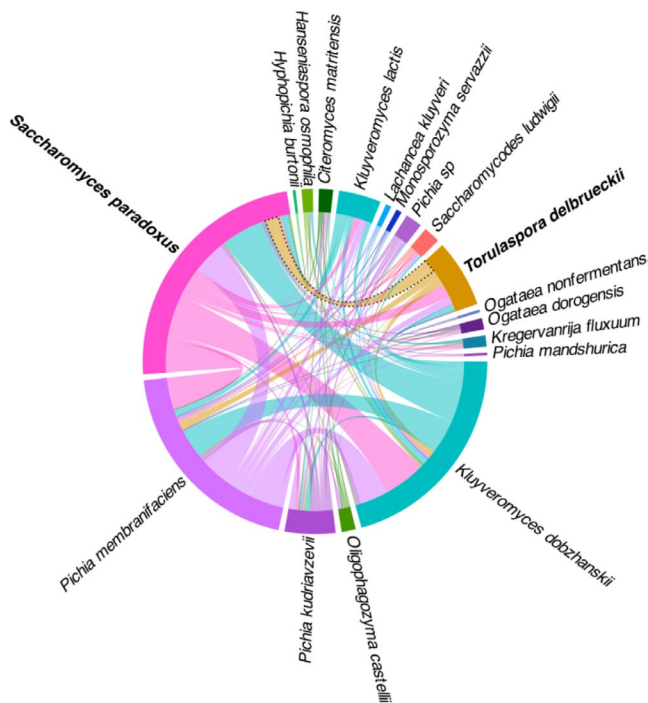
Saccharomyces paradoxus
Hanseniaspora osmophila
Hyphopichia burtonii
Citeromyces matritensis
Kluyveromyces lactis
Lachancea kluyveri
Monosporozyma servazzii
Pichia sp
Saccharomycodes ludwigii
Torulaspora delbrueckii
Ogataea nonfermentans
Ogataea dorogensis
Kregervanrija fluxuum
Pichia mandshurica
Kluyveromyces dobzhanskii
Oligophagozyma castellii
Pichia kudriavzevii
Pichia membranifaciens